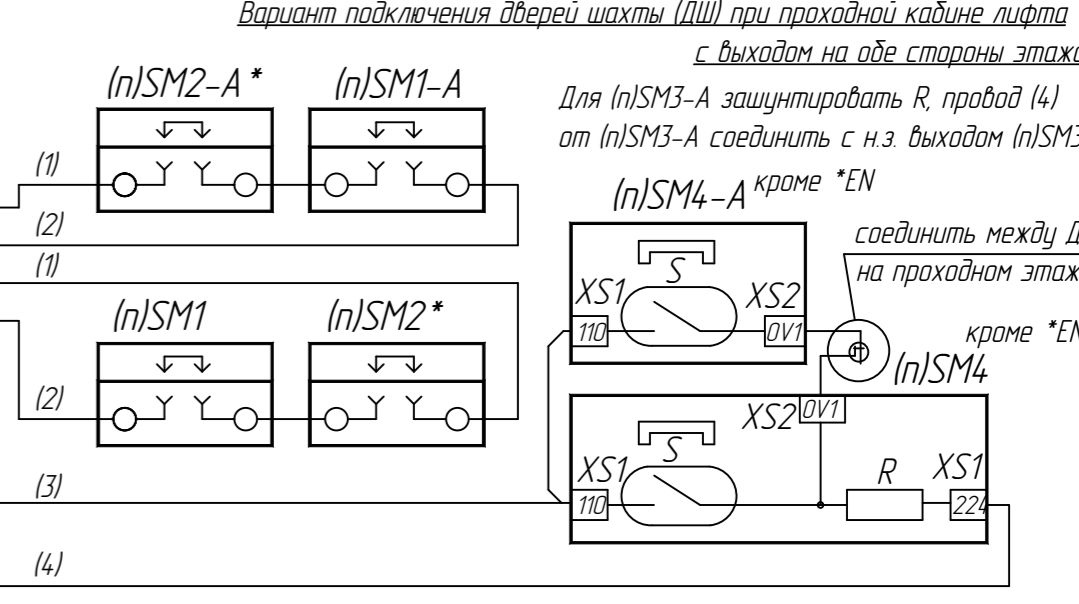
Вариант подключения дверей шахты (ДШ) при проходной кабине лифта
с выходом на обе стороны этаж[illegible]

Для (п)SM3-А зашунтировать R, провод (4)
от (п)SM3-А соединить с н.з. выходом (п)SM3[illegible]

(п)SM2-А *

(п)SM1-А

(1)

(2)

(1)

(п)SM1

(п)SM2 *

(2)

(3)

(4)

(п)SM4-А кроме *EN

соединить между Д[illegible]
на проходном этаж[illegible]

S

XS1

XS2

110

0V1

кроме *EN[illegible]

(п)SM4

XS2

0V1

S

XS1

110

R

XS1

224